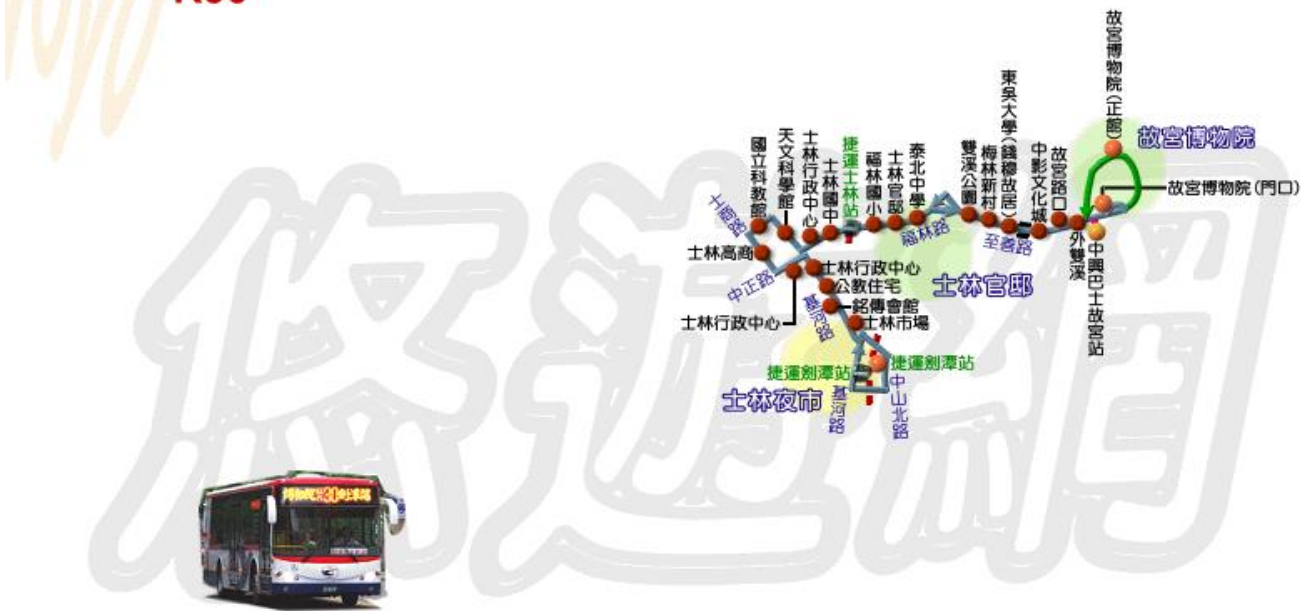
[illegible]

故宮博物院(正館)
故宮博物院
故宮博物院(門口)
東吳大學(錢穆故居)
梅林新村
中影文化城
故宮路口
雙溪公園
泰北中學
士林官邸
福林國小
捷運士林站
士林國中
士林行政中心
天文科學館
國立科教館
士商路
福林路
至善路
外雙溪
中興巴士故宮站
士林高商
士林行政中心
公教住宅
銘傳會館
士林市場
中正路
基河路
士林行政中心
士林官邸
捷運劍潭站
捷運劍潭站
基河路
中山北路
士林夜市
悠遊網